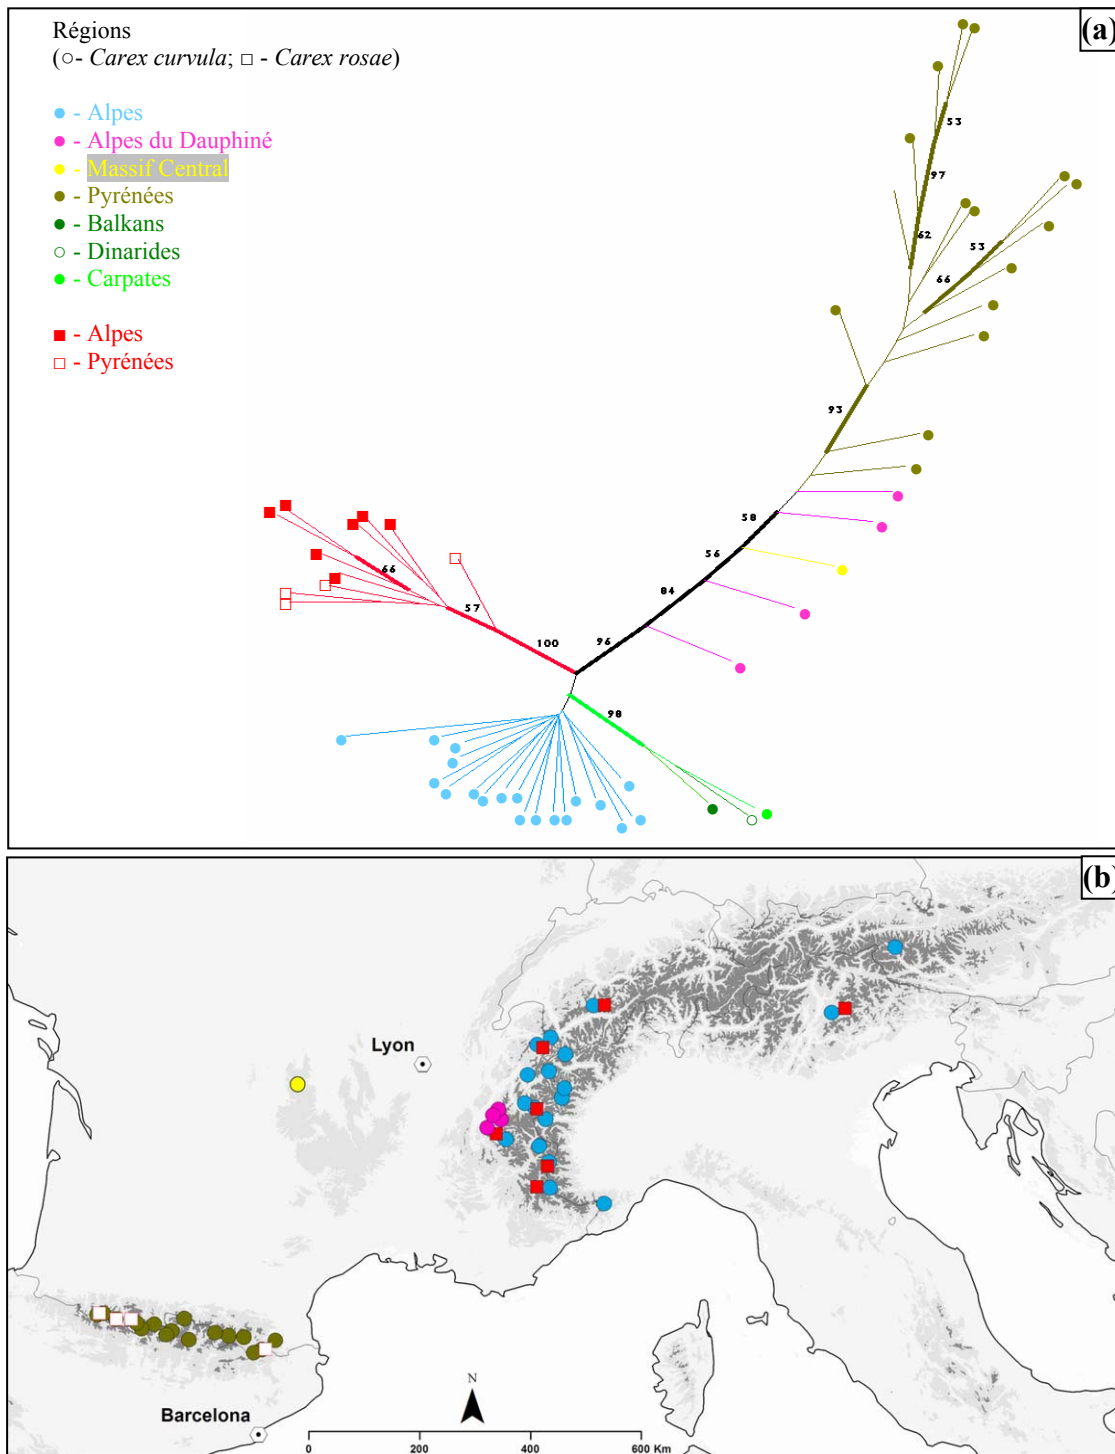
Régions
(○- *Carex curvula*; □ - *Carex rosae*)

● - Alpes
● - Alpes du Dauphiné
● - Massif Central
● - Pyrénées
● - Balkans
○ - Dinarides
● - Carpates

■ - Alpes
□ - Pyrénées

(a)

53
97
62
53
66
93
58
56
84
96
100
57
66
98

(b)

Lyon
Barcelona
N
0 200 400 600 Km